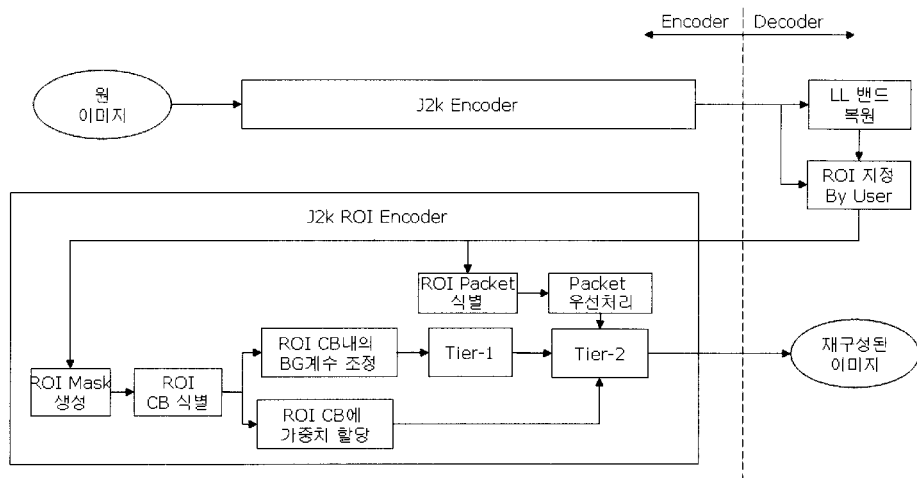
Encoder | Decoder

원 이미지

J2k Encoder

LL 밴드 복원

ROI 지정 By User

J2k ROI Encoder

ROI Packet 식별

Packet 우선처리

ROI CB내의 BG계수 조정

Tier-1

Tier-2

재구성된 이미지

ROI Mask 생성

ROI CB 식별

ROI CB에 가중치 할당